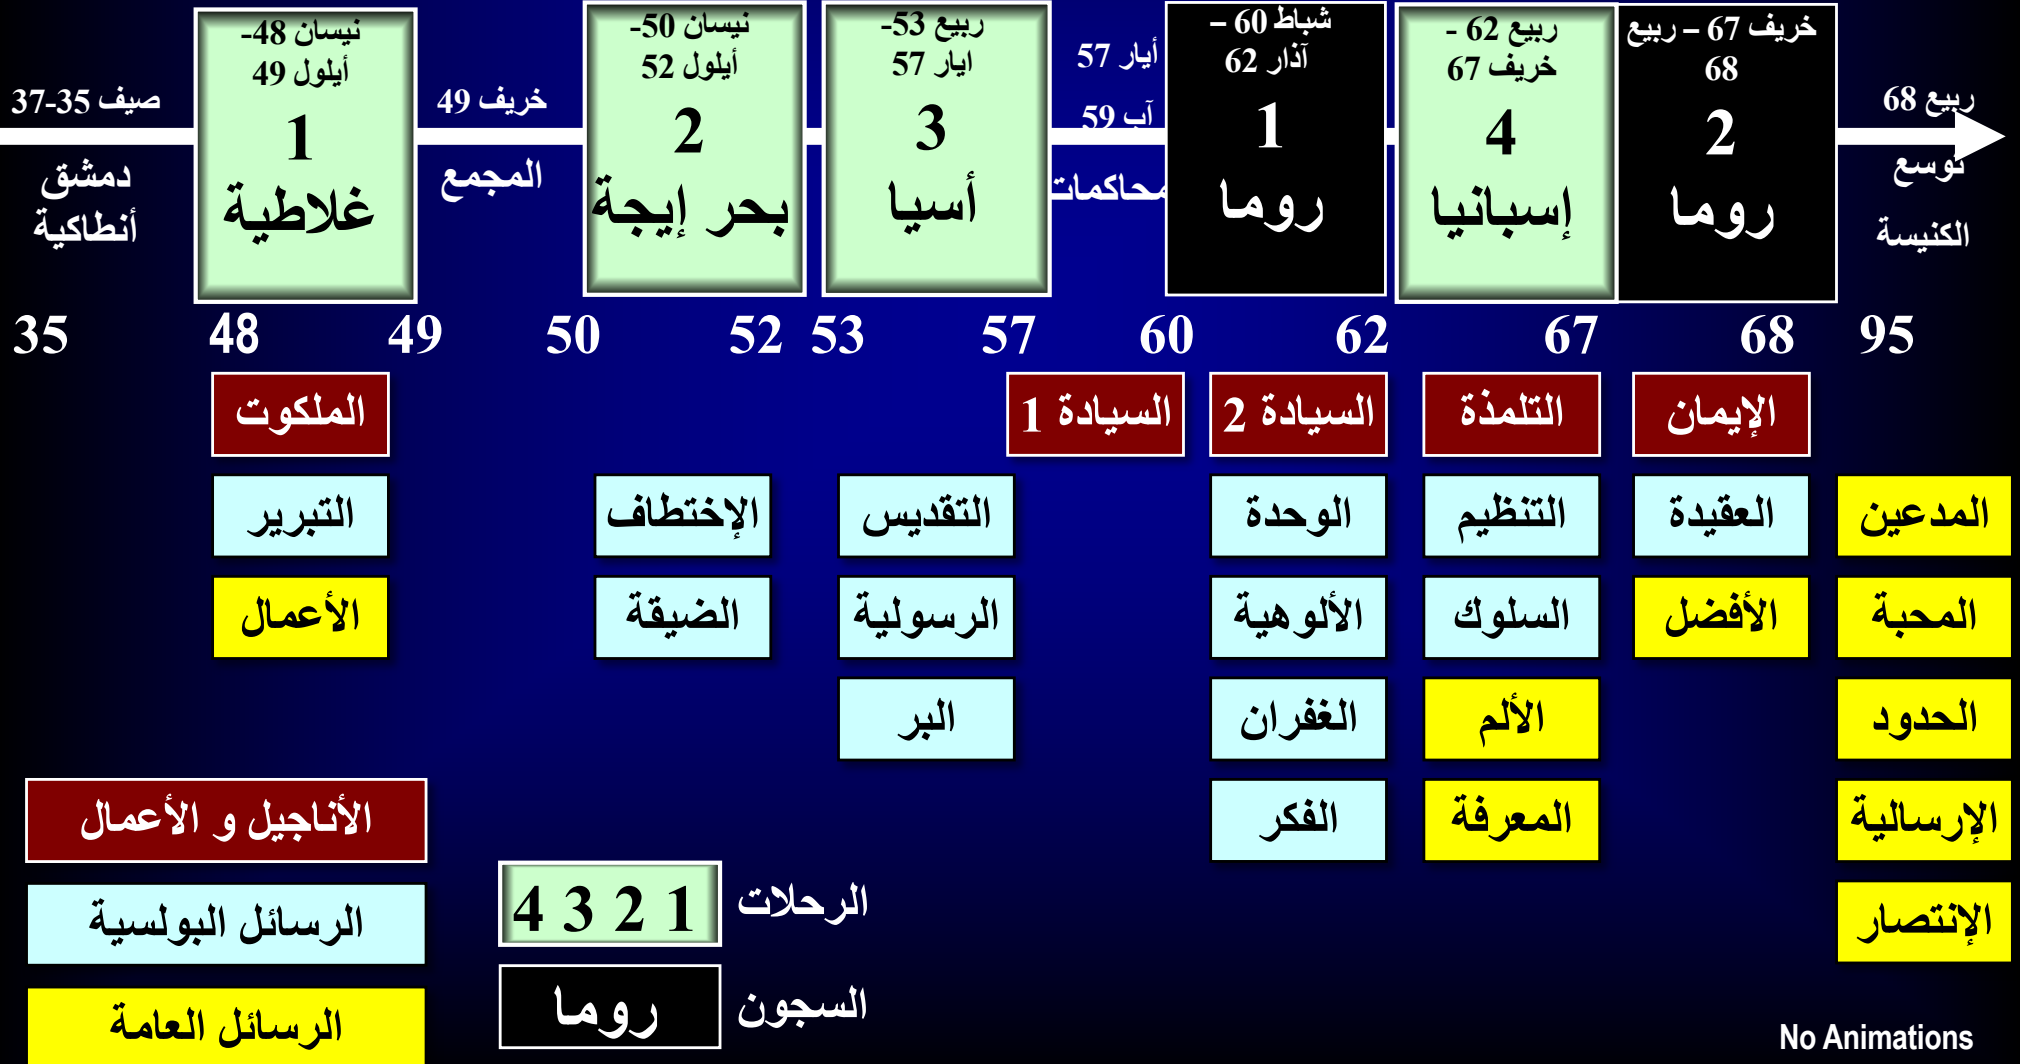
صيف 35-37
دمشق
أنطاكية

نيسان 48-
أيلول 49
1
غلاطية

خريف 49
المجمع

نيسان 50-
أيلول 52
2
بحر إيجة

ربيع 53-
ايار 57
3
أسيا

أيار 57
آب 59
محاكمات

شباط 60 –
آذار 62
1
روما

ربيع 62 -
خريف 67
4
إسبانيا

خريف 67 – ربيع
68
2
روما

ربيع 68
توسع
الكنيسة

35 48 49 50 52 53 57 60 62 67 68 95

الملكوت
التبرير
الأعمال

الإختطاف
الضيقة

التقديس
الرسولية
البر

السيادة 1

السيادة 2
الوحدة
الألوهية
الغفران
الفكر

التلمذة
التنظيم
السلوك
الألم
المعرفة

الإيمان
العقيدة
الأفضل

المدعين
المحبة
الحدود
الإرسالية
الإنتصار

الأناجيل و الأعمال
الرسائل البولسية
الرسائل العامة

4 3 2 1
الرحلات

روما
السجون

No Animations